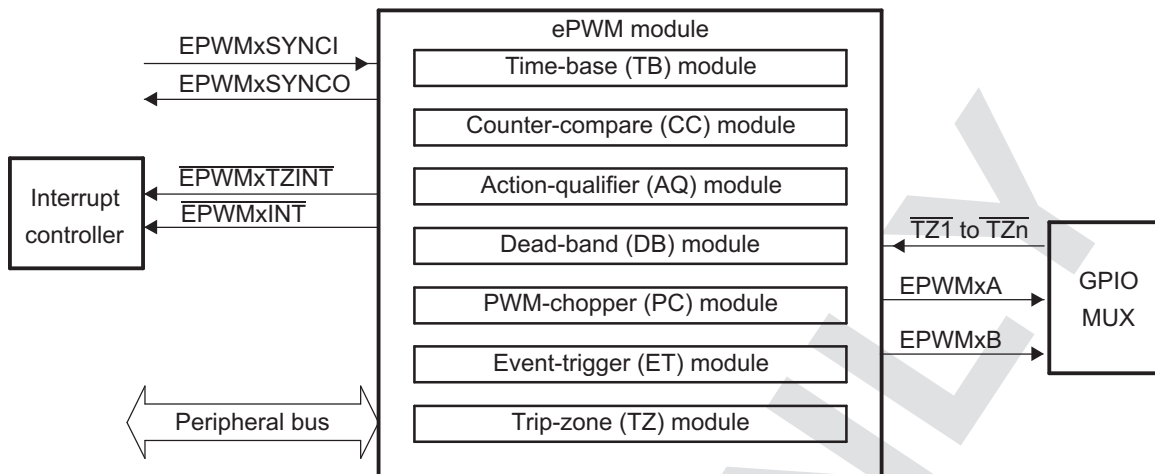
EPWMxSYNCI
EPWMxSYNCO
Interrupt controller
$\overline{\text{EPWMxTZINT}}$
$\overline{\text{EPWMxINT}}$
Peripheral bus
ePWM module
Time-base (TB) module
Counter-compare (CC) module
Action-qualifier (AQ) module
Dead-band (DB) module
PWM-chopper (PC) module
Event-trigger (ET) module
Trip-zone (TZ) module
$\overline{\text{TZ1}}$ to $\overline{\text{TZn}}$
EPWMxA
EPWMxB
GPIO MUX